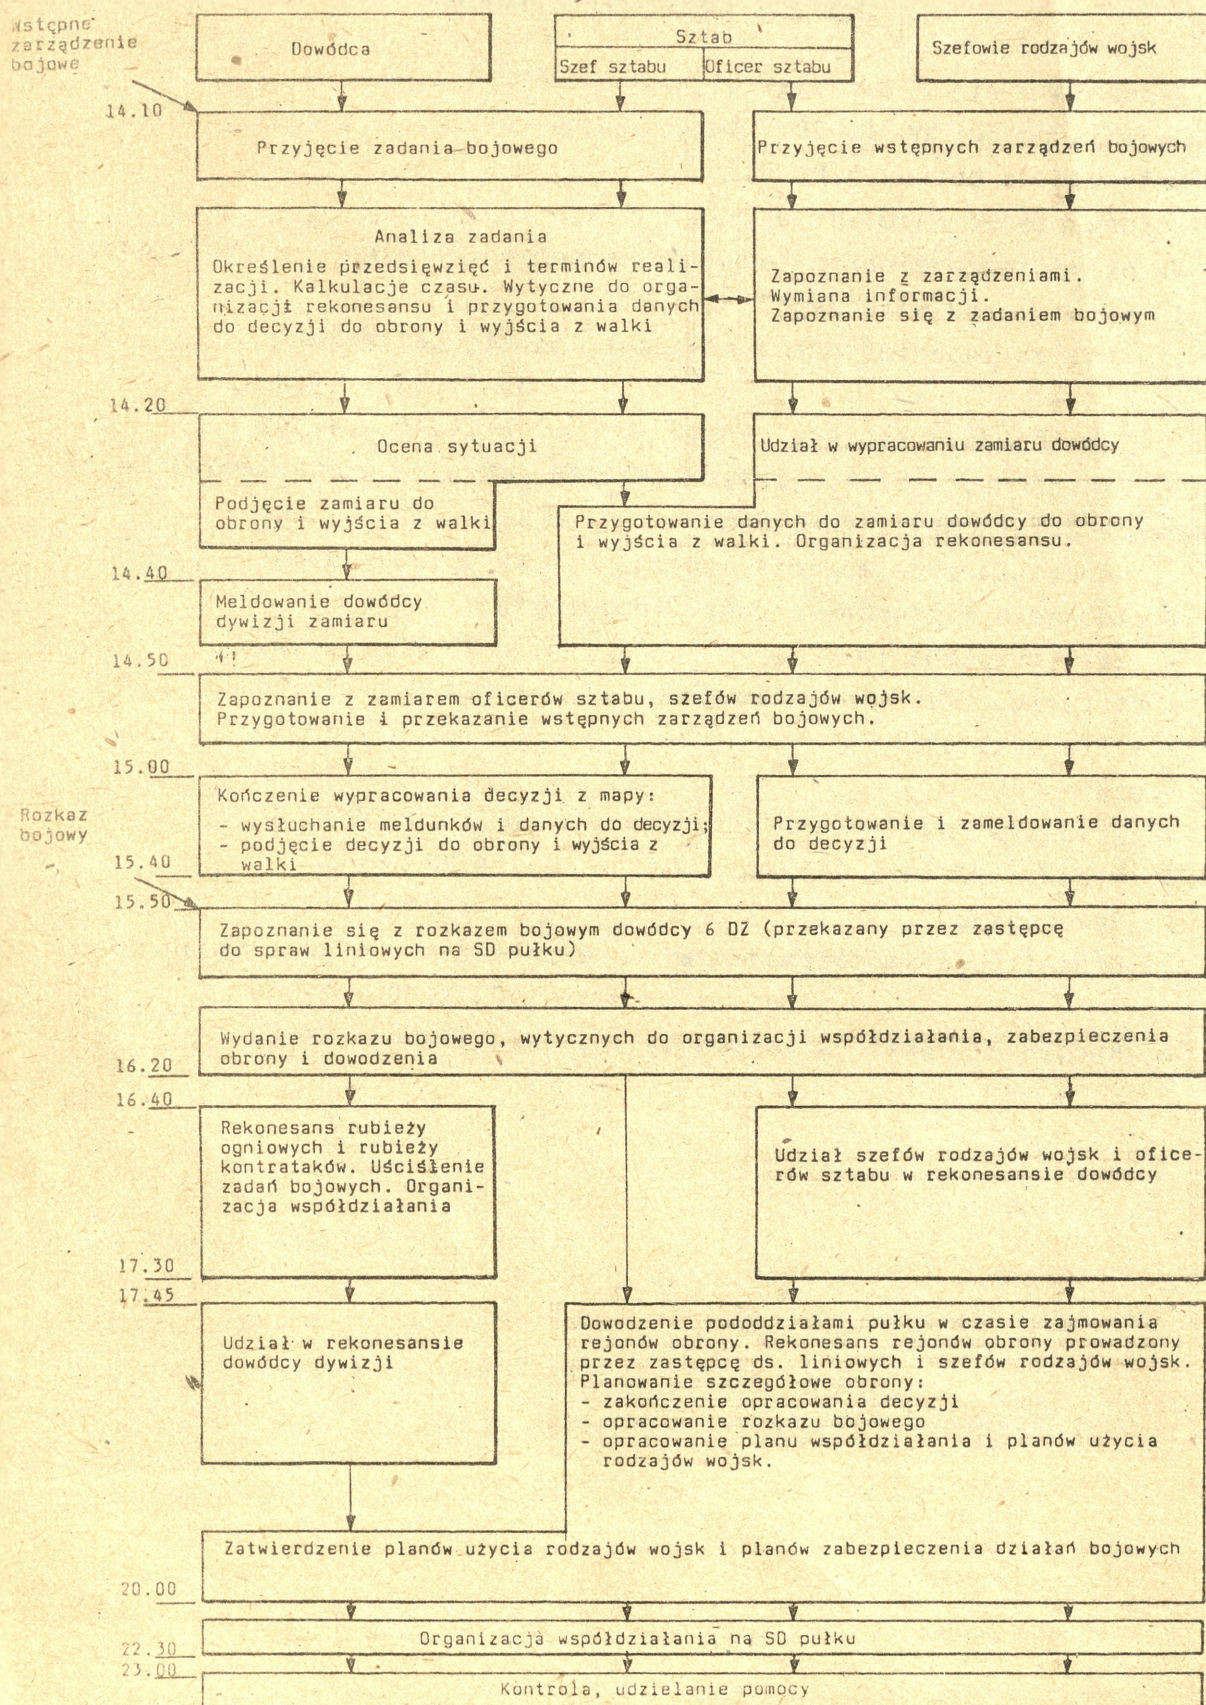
Wstępne zarządzenie bojowe

Dowódca

Sztab

Szef sztabu

Oficer sztabu

Szefowie rodzajów wojsk

14.10

Przyjęcie zadania bojowego

Przyjęcie wstępnych zarządzeń bojowych

Analiza zadania

Określenie przedsięwzięć i terminów realizacji. Kalkulacje czasu. Wytyczne do organizacji rekonesansu i przygotowania danych do decyzji do obrony i wyjścia z walki

Zapoznanie z zarządzeniami. Wymiana informacji. Zapoznanie się z zadaniem bojowym

14.20

Ocena sytuacji

Udział w wypracowaniu zamiaru dowódcy

Podjęcie zamiaru do obrony i wyjścia z walki

Przygotowanie danych do zamiaru dowódcy do obrony i wyjścia z walki. Organizacja rekonesansu.

14.40

Meldowanie dowódcy dywizji zamiaru

14.50

Zapoznanie z zamiarem oficerów sztabu, szefów rodzajów wojsk. Przygotowanie i przekazanie wstępnych zarządzeń bojowych.

15.00

Rozkaz bojowy

Kończenie wypracowania decyzji z mapy:
- wysłuchanie meldunków i danych do decyzji;
- podjęcie decyzji do obrony i wyjścia z walki

Przygotowanie i zameldowanie danych do decyzji

15.40

15.50

Zapoznanie się z rozkazem bojowym dowódcy 6 DZ (przekazany przez zastępcę do spraw liniowych na SD pułku)

Wydanie rozkazu bojowego, wytycznych do organizacji współdziałania, zabezpieczenia obrony i dowodzenia

16.20

16.40

Rekonesans rubieży ogniowych i rubieży kontrataków. Uściślenie zadań bojowych. Organizacja współdziałania

Udział szefów rodzajów wojsk i oficerów sztabu w rekonesansie dowódcy

17.30

17.45

Udział w rekonesansie dowódcy dywizji

Dowodzenie pododdziałami pułku w czasie zajmowania rejonów obrony. Rekonesans rejonów obrony prowadzony przez zastępcę ds. liniowych i szefów rodzajów wojsk. Planowanie szczegółowe obrony:
- zakończenie opracowania decyzji
- opracowanie rozkazu bojowego
- opracowanie planu współdziałania i planów użycia rodzajów wojsk.

Zatwierdzenie planów użycia rodzajów wojsk i planów zabezpieczenia działań bojowych

20.00

22.30

Organizacja współdziałania na SD pułku

23.00

Kontrola, udzielanie pomocy